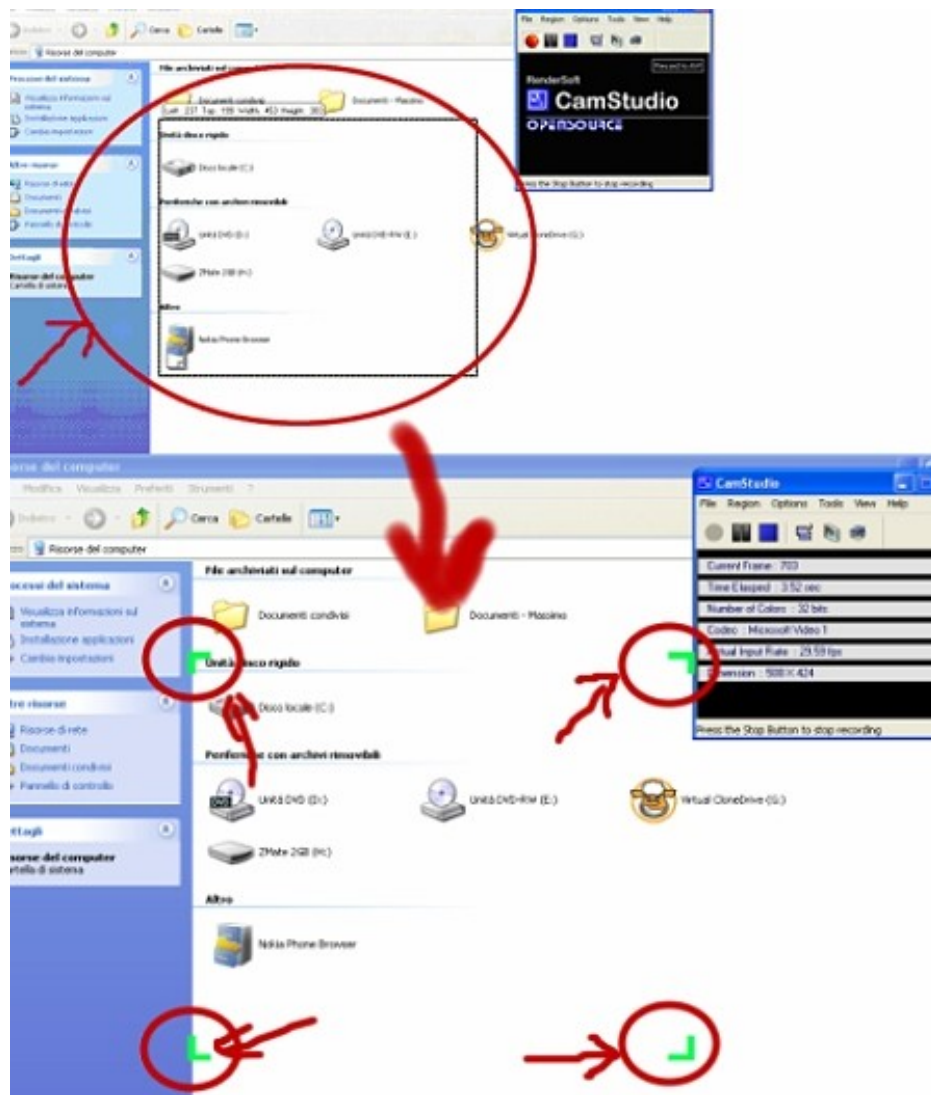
Indietro Cerca Cartelle
Risorse del computer
File Region Options Tools View Help
RenderSoft
CamStudio
OPENSOURCE
Press the Stop Button to stop recording
Processi del sistema
Visualizza informazioni sul sistema
Installazione applicazioni
Cambia impostazioni
Altre risorse
Risorse di rete
Documenti
Documenti condivisi
Pannello di controllo
Dettagli
Risorse del computer
Cartella di sistema
File archiviati sul computer
Documenti condivisi
Documenti - Massimo
Left: 237 Top: 159 Width: 453 Height: 303
Unità disco rigido
Disco locale (C:)
Periferiche con archivi rimovibili
Unità DVD (D:)
Unità DVD-RW (E:)
Virtual CloneDrive (G:)
ZMate 2GB (H:)
Altro
Nokia Phone Browser

isorse del computer
Modifica Visualizza Preferiti Strumenti ?
Indietro Cerca Cartelle
Risorse del computer
rocessi del sistema
Visualizza informazioni sul sistema
Installazione applicazioni
Cambia impostazioni
tre risorse
Risorse di rete
Documenti
Documenti condivisi
Pannello di controllo
ettagli
isorse del computer
rtella di sistema
File archiviati sul computer
Documenti condivisi
Documenti - Massimo
Unità disco rigido
Disco locale (C:)
Periferiche con archivi rimovibili
Unità DVD (D:)
Unità DVD-RW (E:)
Virtual CloneDrive (G:)
ZMate 2GB (H:)
Altro
Nokia Phone Browser
CamStudio
File Region Options Tools View Help
Current Frame : 703
Time Elapsed : 3.52 sec
Number of Colors : 32 bits
Codec : Microsoft Video 1
Actual Input Rate : 29.59 fps
Dimension : 508 X 424
Press the Stop Button to stop recording